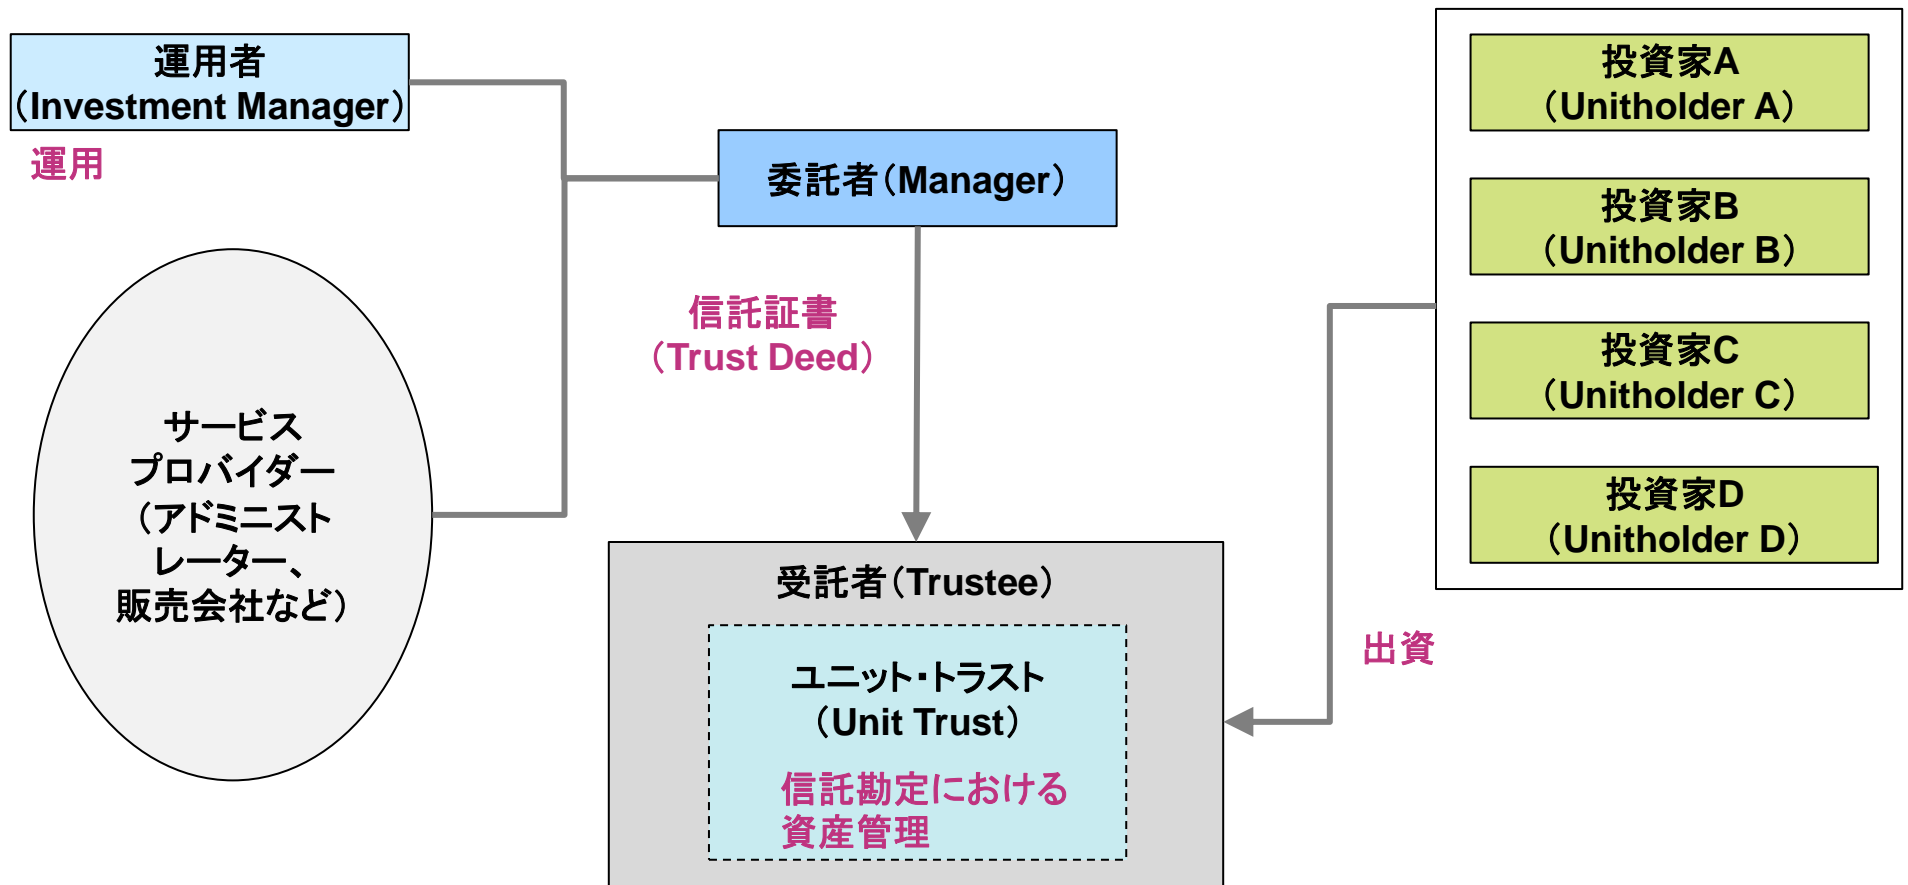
運用者
（Investment Manager）

運用

委託者（Manager）

信託証書
（Trust Deed）

サービス
プロバイダー
（アドミニスト
レーター、
販売会社など）

受託者（Trustee）

ユニット・トラスト
（Unit Trust）

信託勘定における
資産管理

投資家A
（Unitholder A）

投資家B
（Unitholder B）

投資家C
（Unitholder C）

投資家D
（Unitholder D）

出資